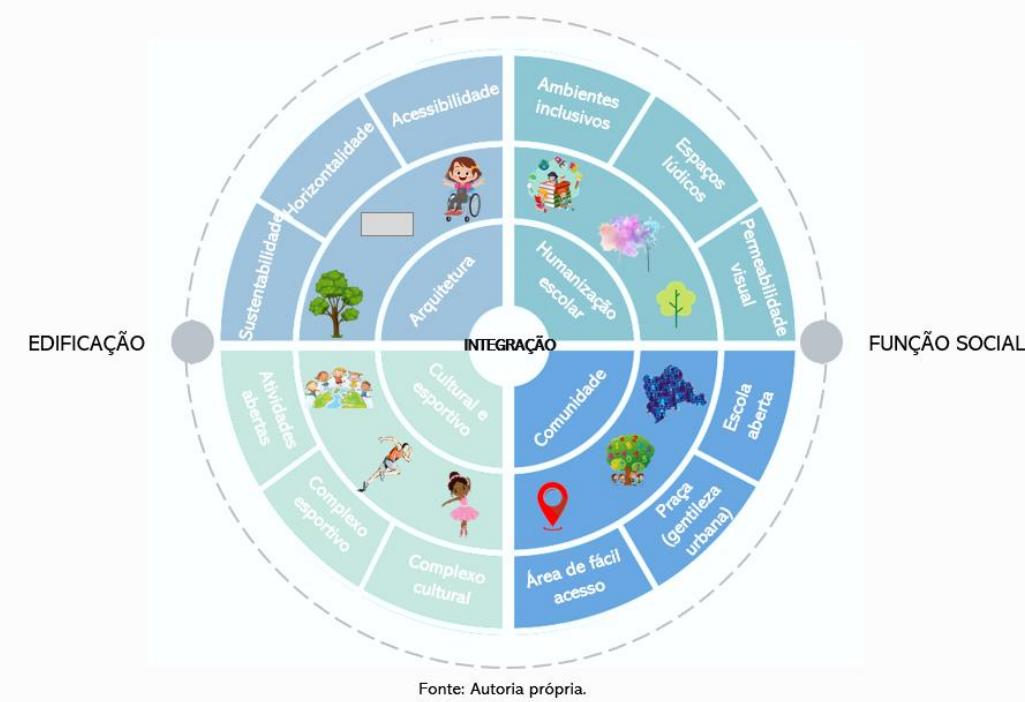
EDIFICAÇÃO

FUNÇÃO SOCIAL

INTEGRAÇÃO

Arquitetura

Sustentabilidade

Horizontalidade

Acessibilidade

Ambientes inclusivos

Espaços lúdicos

Permeabilidade visual

Humanização escolar

Cultural e esportivo

Atividades abertas

Complexo esportivo

Complexo cultural

Comunidade

Escola aberta

Praça (gentileza urbana)

Área de fácil acesso

Fonte: Autoria própria.